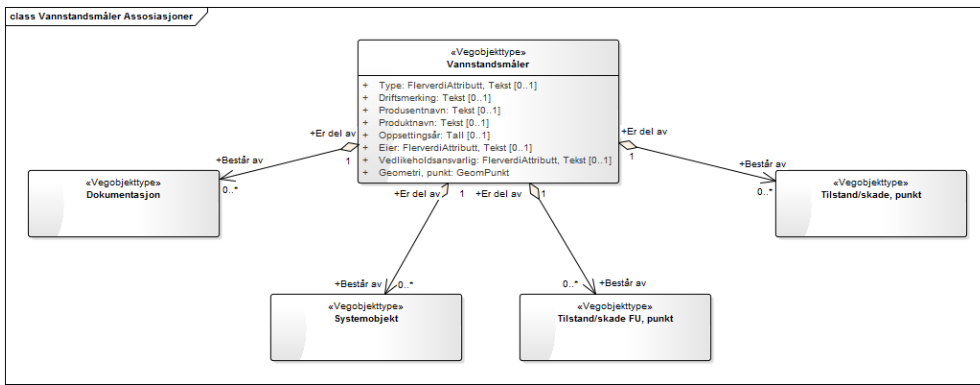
class Vannstandsmåler Assosiasjoner

«Vegobjekttype»
Vannstandsmåler

+ Type: FlerverdiAttributt, Tekst [0..1]
+ Driftsmerking: Tekst [0..1]
+ Produsentnavn: Tekst [0..1]
+ Produktnavn: Tekst [0..1]
+ Oppsettingsår: Tall [0..1]
+ Eier: FlerverdiAttributt, Tekst [0..1]
+ Vedlikeholdsansvarlig: FlerverdiAttributt, Tekst [0..1]
+ Geometri, punkt: GeomPunkt

+Er del av
1
+Består av
0..*

«Vegobjekttype»
Dokumentasjon

+Er del av
1
+Består av
0..*

«Vegobjekttype»
Tilstand/skade, punkt

+Er del av
1
+Består av
0..*

«Vegobjekttype»
Systemobjekt

+Er del av
1
+Består av
0..*

«Vegobjekttype»
Tilstand/skade FU, punkt